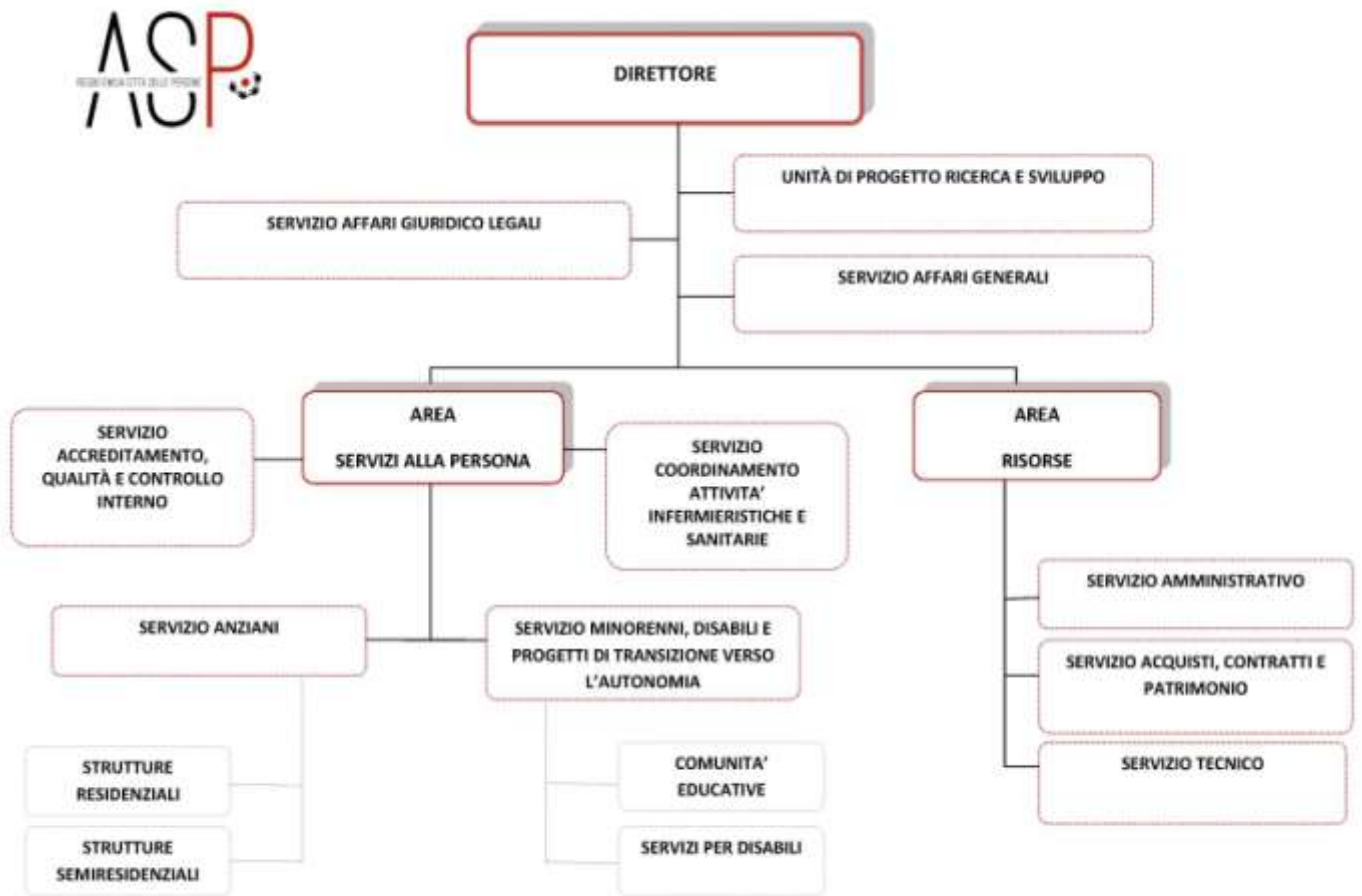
ASP
RESIDENZA CITTÀ DELLE PERSONE

DIRETTORE

UNITÀ DI PROGETTO RICERCA E SVILUPPO

SERVIZIO AFFARI GIURIDICO LEGALI

SERVIZIO AFFARI GENERALI

SERVIZIO ACCREDITAMENTO, QUALITÀ E CONTROLLO INTERNO

AREA
SERVIZI ALLA PERSONA

SERVIZIO COORDINAMENTO ATTIVITA' INFERMIERISTICHE E SANITARIE

AREA
RISORSE

SERVIZIO ANZIANI

SERVIZIO MINORENNI, DISABILI E PROGETTI DI TRANSIZIONE VERSO L'AUTONOMIA

SERVIZIO AMMINISTRATIVO

SERVIZIO ACQUISTI, CONTRATTI E PATRIMONIO

SERVIZIO TECNICO

STRUTTURE RESIDENZIALI

STRUTTURE SEMIRESIDENZIALI

COMUNITA' EDUCATIVE

SERVIZI PER DISABILI